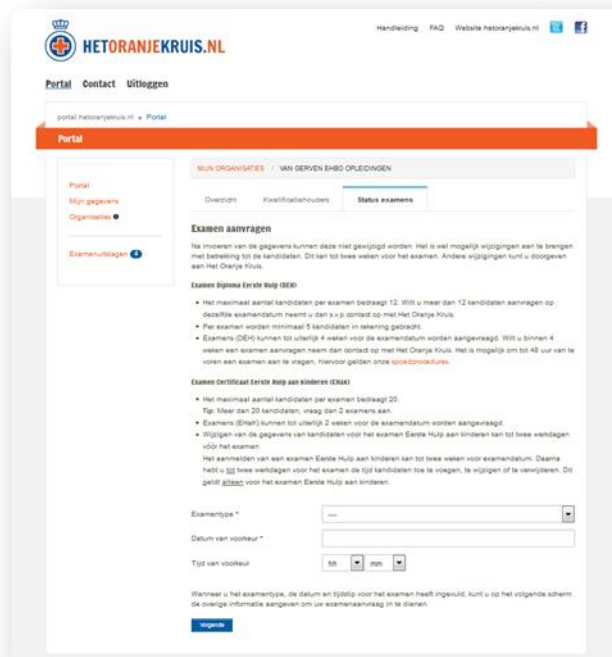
HETORANJEKRUIS.NL

Handleiding FAQ Website hetoranjekruis.nl

Portal Contact Uitloggen

portal.hetoranjekruis.nl » Portal

Portal

Portal
Mijn gegevens
Organisaties

Examenuitslagen 4

MIJN ORGANISATIES / VAN GERVEN EHBO OPLEIDINGEN

Overzicht Kwalificatiehouders Status examens

Examen aanvragen

Na invoeren van de gegevens kunnen deze niet gewijzigd worden. Het is wel mogelijk wijzigingen aan te brengen met betrekking tot de kandidaten. Dit kan tot twee weken voor het examen. Andere wijzigingen kunt u doorgeven aan Het Oranje Kruis.

Examen Diploma Eerste Hulp (DEH)

• Het maximaal aantal kandidaten per examen bedraagt 12. Wilt u meer dan 12 kandidaten aanvragen op dezelfde examendatum neemt u dan z.s.p. contact op met Het Oranje Kruis.
• Per examen worden minimaal 5 kandidaten in rekening gebracht.
• Examens (DEH) kunnen tot uiterlijk 4 weken voor de examendatum worden aangevraagd. Wilt u binnen 4 weken een examen aanvragen neem dan contact op met Het Oranje Kruis. Het is mogelijk om tot 48 uur van te voren een examen aan te vragen, hiervoor gelden onze spoedprocedures.

Examen Certificaat Eerste Hulp aan kinderen (EHaK)

• Het maximaal aantal kandidaten per examen bedraagt 20.
Tip: Meer dan 20 kandidaten, vraag dan 2 examens aan.
• Examens (EHaK) kunnen tot uiterlijk 2 weken voor de examendatum worden aangevraagd.
• Wijzigen van de gegevens van kandidaten voor het examen Eerste Hulp aan kinderen kan tot twee werkdagen vóór het examen.
Het aanmelden van een examen Eerste Hulp aan kinderen kan tot twee weken voor examendatum. Daarna hebt u tot twee werkdagen voor het examen de tijd kandidaten toe te voegen, te wijzigen of te verwijderen. Dit geldt alleen voor het examen Eerste Hulp aan kinderen.

Examentype * ---

Datum van voorkeur *

Tijd van voorkeur hh mm

Wanneer u het examentype, de datum en tijdstip voor het examen heeft ingevuld, kunt u op het volgende scherm de overige informatie aangeven om uw examenaanvraag in te dienen.

Volgende